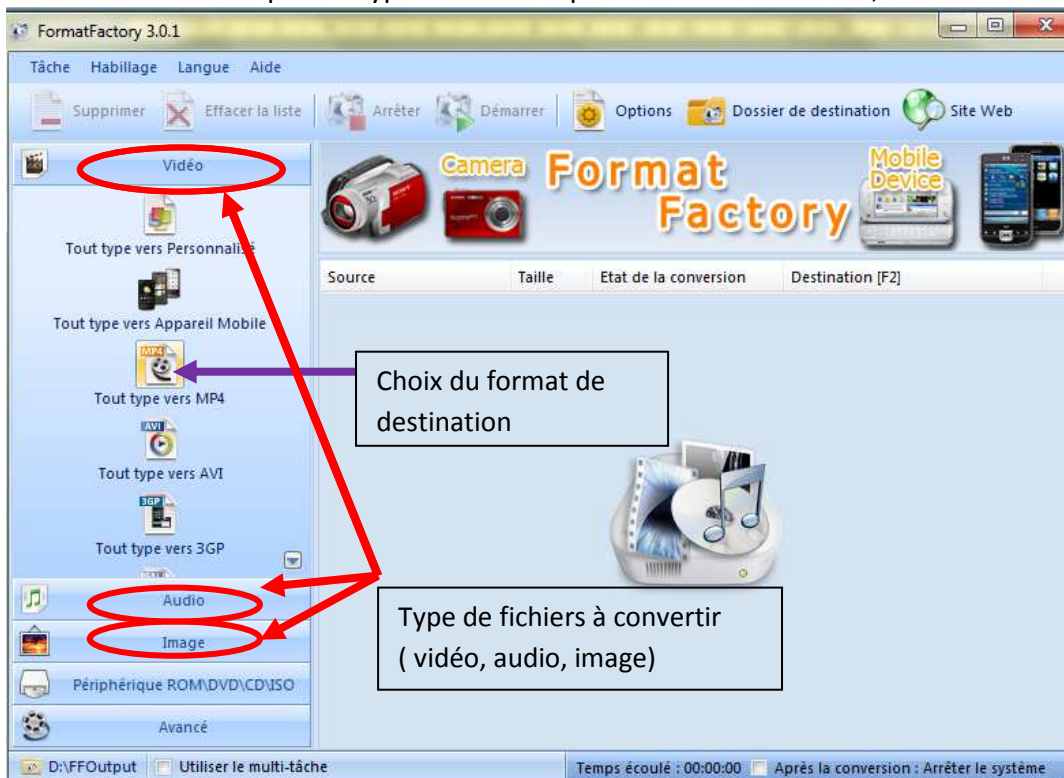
FormatFactory 3.0.1

Tâche Habillage Langue Aide

Supprimer Effacer la liste Arrêter Démarrer Options Dossier de destination Site Web

Vidéo

Tout type vers Personnalisé

Tout type vers Appareil Mobile

MP4

Tout type vers MP4

AVI

Tout type vers AVI

3GP

Tout type vers 3GP

Audio

Image

Périphérique ROM\DVD\CD\ISO

Avancé

Camera Format Factory Mobile Device

| Source | Taille | Etat de la conversion | Destination [F2] |
|---|---|---|---|

Choix du format de destination

Type de fichiers à convertir ( vidéo, audio, image)

D:\FFOutput Utiliser le multi-tâche

Temps écoulé : 00:00:00 Après la conversion : Arrêter le système